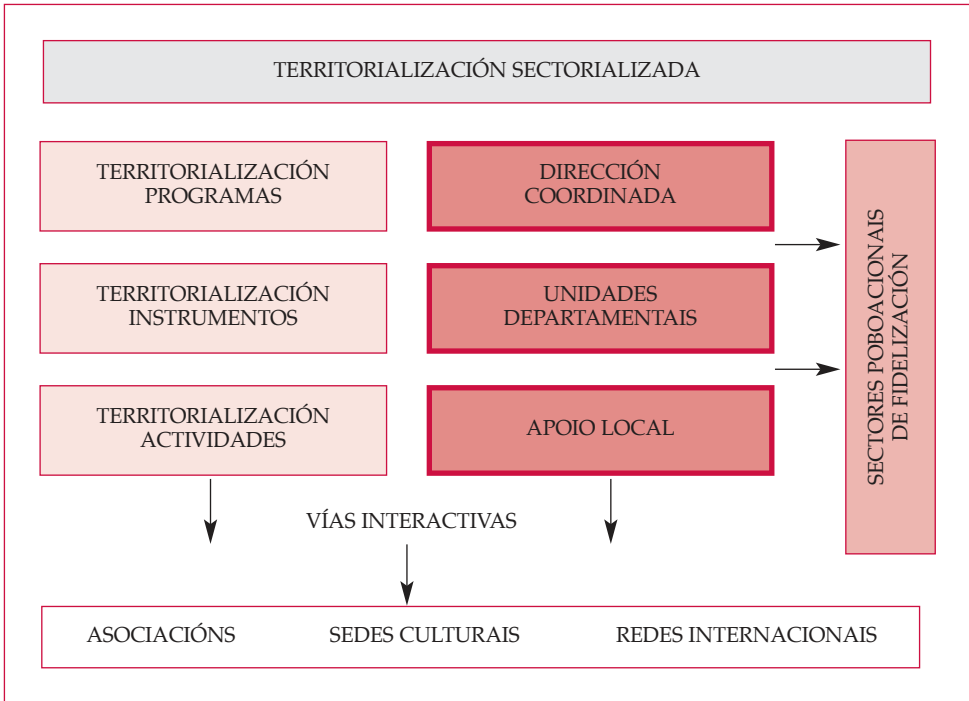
TERRITORIALIZACIÓN SECTORIALIZADA

TERRITORIALIZACIÓN PROGRAMAS

DIRECCIÓN COORDINADA

TERRITORIALIZACIÓN INSTRUMENTOS

UNIDADES DEPARTAMENTAIS

TERRITORIALIZACIÓN ACTIVIDADES

APOIO LOCAL

SECTORES POBOACIONAIS DE FIDELIZACIÓN

VÍAS INTERACTIVAS

ASOCIACIÓNS

SEDES CULTURAIS

REDES INTERNACIONAIS